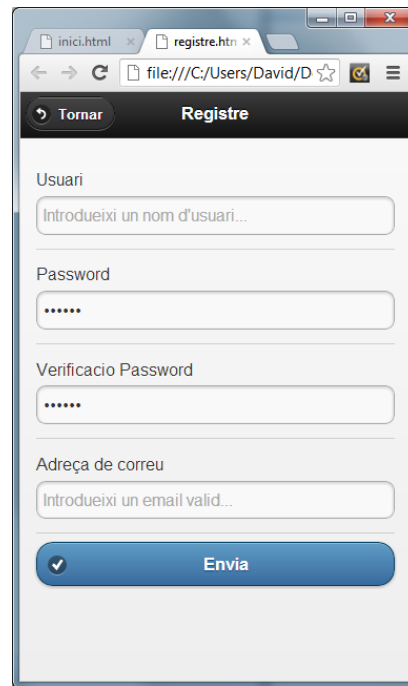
inici.html ×
registre.htn ×
file:///C:/Users/David/D

Tornar
Registre

Usuari
Introdueixi un nom d'usuari...

Password
••••••

Verificacio Password
••••••

Adreça de correu
Introdueixi un email valid...

Envia